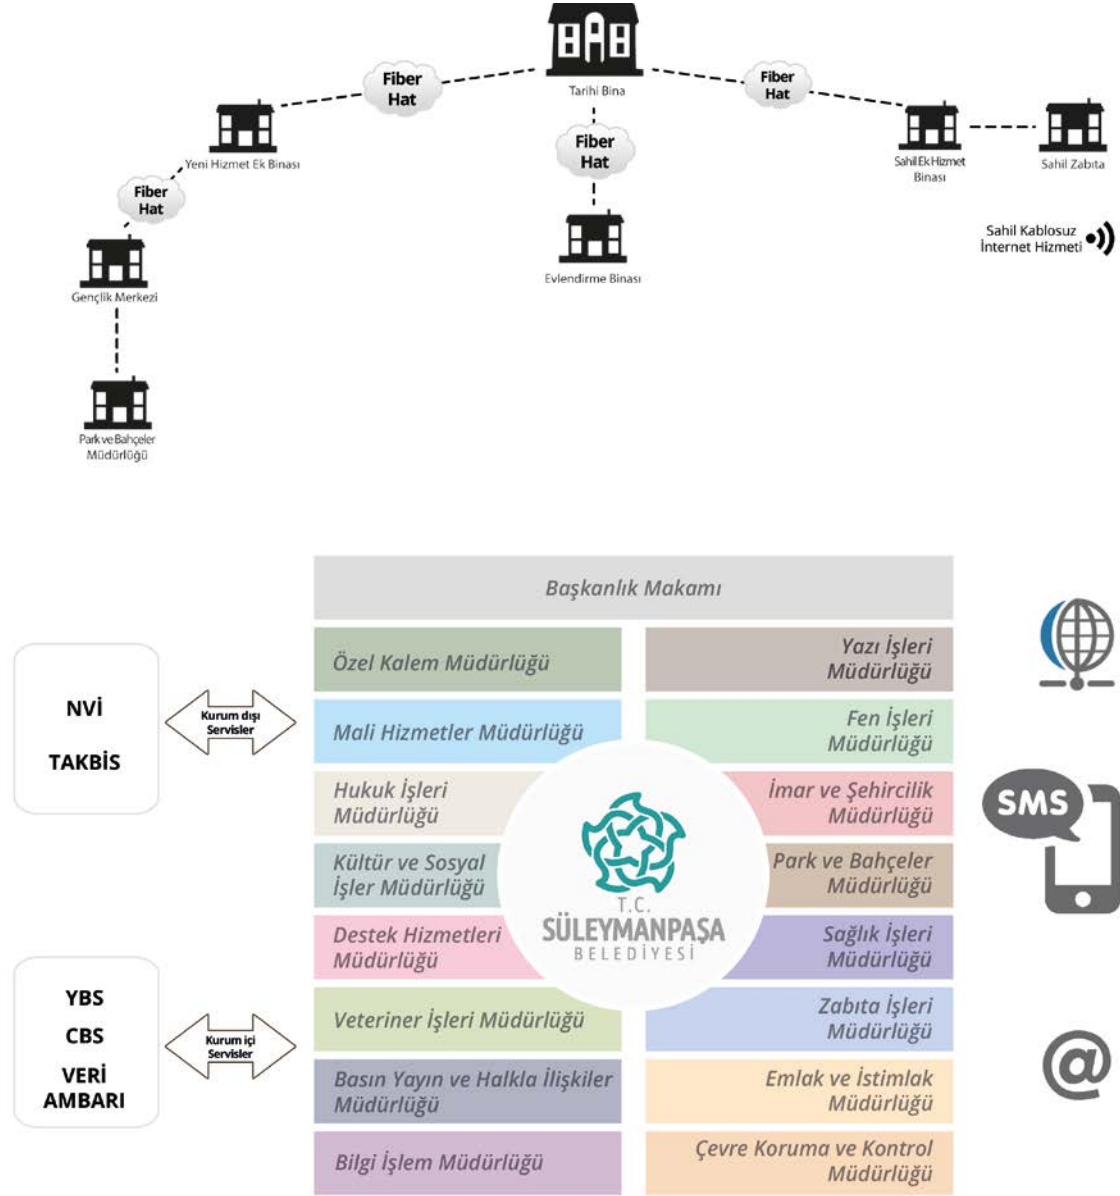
Tarihi Bina

Fiber Hat

Fiber Hat

Fiber Hat

Yeni Hizmet Ek Binası

Sahil Ek Hizmet Binası

Sahil Zabıta

Fiber Hat

Sahil Kablosuz İnternet Hizmeti

Evlendirme Binası

Gençlik Merkezi

Park ve Bahçeler Müdürlüğü

Başkanlık Makamı

NVİ

TAKBİS

Kurum dışı Servisler

Özel Kalem Müdürlüğü

Yazı İşleri Müdürlüğü

Mali Hizmetler Müdürlüğü

Fen İşleri Müdürlüğü

Hukuk İşleri Müdürlüğü

İmar ve Şehircilik Müdürlüğü

Kültür ve Sosyal İşler Müdürlüğü

Park ve Bahçeler Müdürlüğü

Destek Hizmetleri Müdürlüğü

Sağlık İşleri Müdürlüğü

T.C. SÜLEYMANPAŞA BELEDİYESİ

SMS

YBS

CBS

VERİ AMBARI

Kurum içi Servisler

Veteriner İşleri Müdürlüğü

Zabıta İşleri Müdürlüğü

Basın Yayın ve Halkla İlişkiler Müdürlüğü

Emlak ve İstimlak Müdürlüğü

Bilgi İşlem Müdürlüğü

Çevre Koruma ve Kontrol Müdürlüğü

@